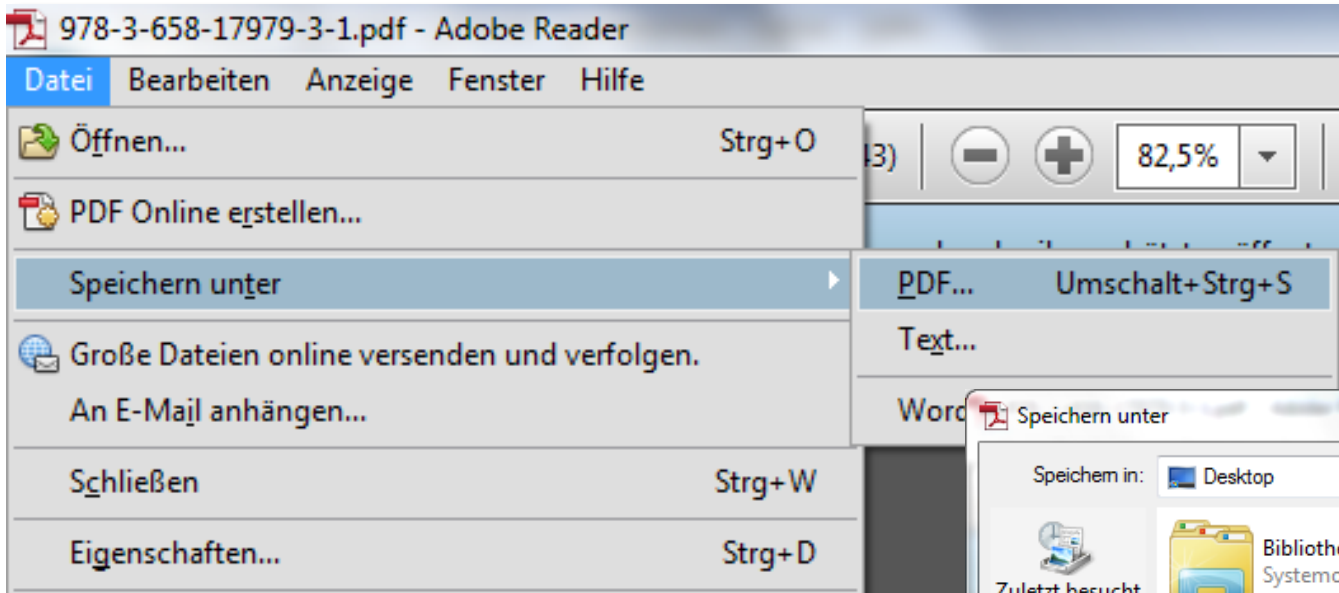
978-3-658-17979-3-1.pdf - Adobe Reader

Datei Bearbeiten Anzeige Fenster Hilfe

Öffnen... Strg+O

43)

82,5%

PDF Online erstellen...

Speichern unter

PDF... Umschalt+Strg+S

Text...

Word

Große Dateien online versenden und verfolgen.

An E-Mail anhängen...

Speichern unter

Speichern in: Desktop

Schließen Strg+W

Eigenschaften... Strg+D

Zuletzt besucht

Biblioth

Systemo